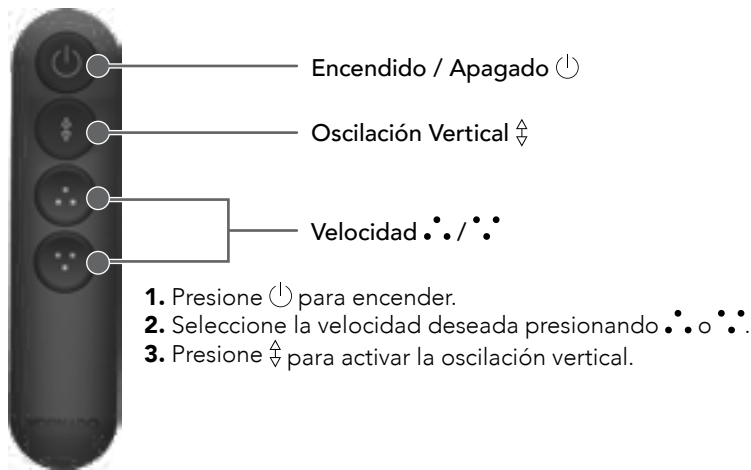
Encendido / Apagado ⏻

Oscilación Vertical ⇳

Velocidad ∴ / ∵

**1.** Presione ⏻ para encender.
**2.** Seleccione la velocidad deseada presionando ∴ o ∵.
**3.** Presione ⇳ para activar la oscilación vertical.